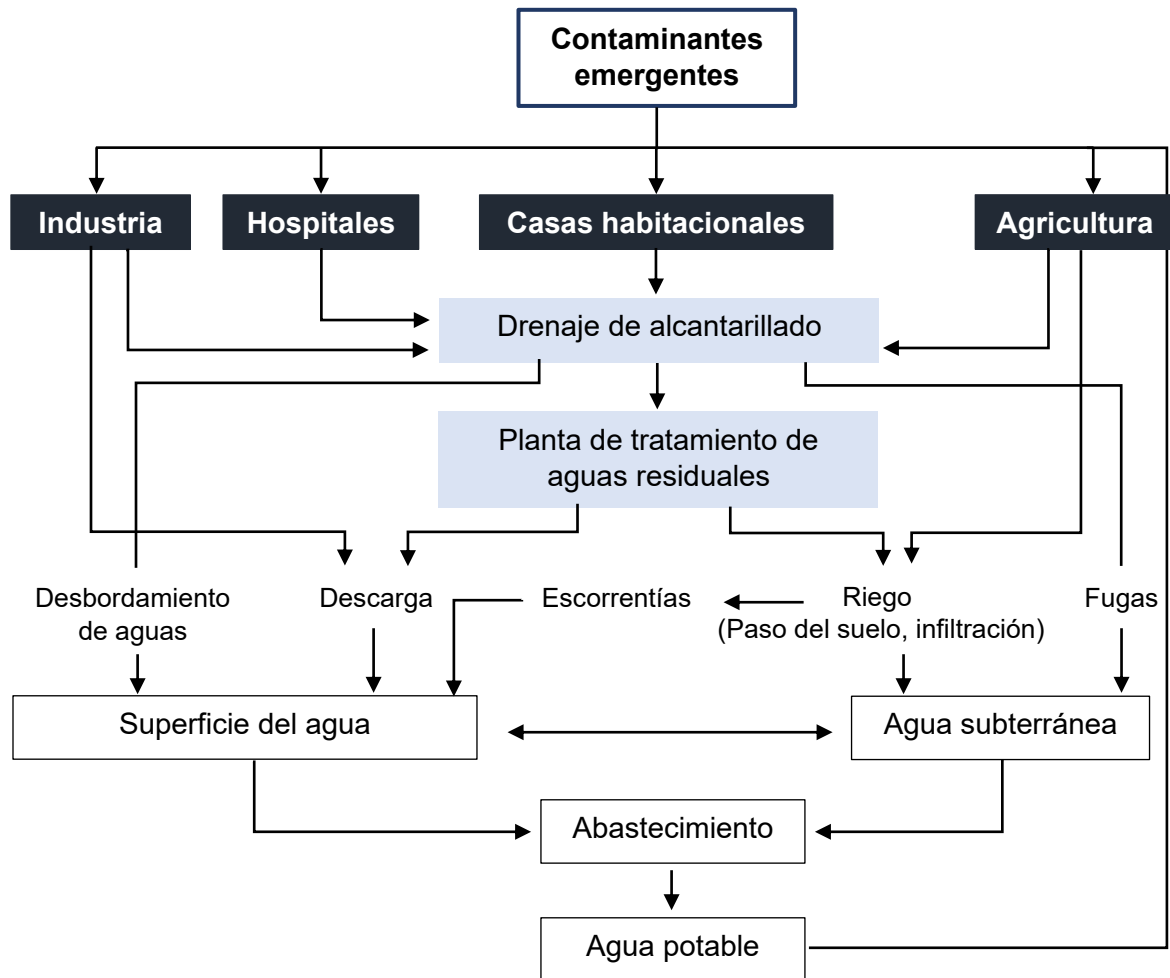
Contaminantes emergentes

Industria

Hospitales

Casas habitacionales

Agricultura

Drenaje de alcantarillado

Planta de tratamiento de aguas residuales

Desbordamiento de aguas

Descarga

Escorrentías

Riego (Paso del suelo, infiltración)

Fugas

Superficie del agua

Agua subterránea

Abastecimiento

Agua potable